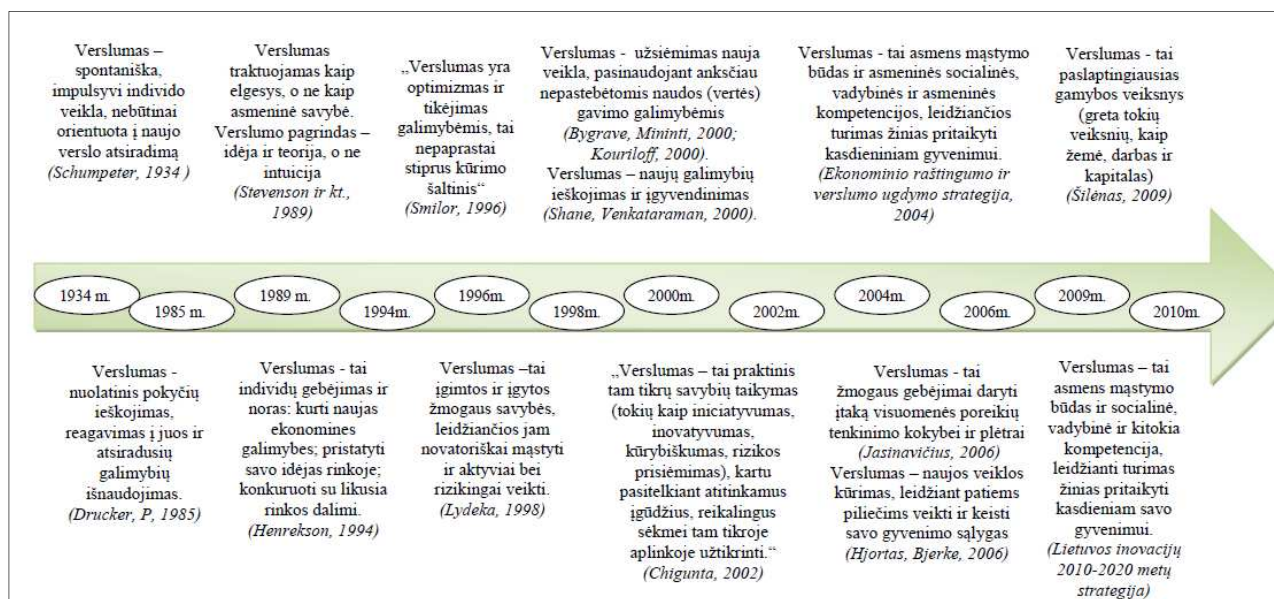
Verslumas – spontaniška, impulsyvi individo veikla, nebūtinai orientuota į naujo verslo atsiradimą (Schumpeter, 1934 )

Verslumas traktuojamas kaip elgesys, o ne kaip asmeninė savybė. Verslumo pagrindas – idėja ir teorija, o ne intuicija (Stevenson ir kt., 1989)

„Verslumas yra optimizmas ir tikėjimas galimybėmis, tai nepaprastai stiprus kūrimo šaltinis“ (Smilor, 1996)

Verslumas - užsiėmimas nauja veikla, pasinaudojant anksčiau nepastebėtomis naudos (vertės) gavimo galimybėmis (Bygrave, Mininti, 2000; Kouriloff, 2000). Verslumas – naujų galimybių ieškojimas ir įgyvendinimas (Shane, Venkataraman, 2000).

Verslumas - tai asmens mąstymo būdas ir asmeninės socialinės, vadybinės ir asmeninės kompetencijos, leidžiančios turimas žinias pritaikyti kasdieniniam gyvenimui. (Ekonominio raštingumo ir verslumo ugdymo strategija, 2004)

Verslumas - tai paslaptingiausias gamybos veiksnys (greta tokių veiksnių, kaip žemė, darbas ir kapitalas) (Šilėnas, 2009)

1934 m.

1985 m.

1989 m.

1994m.

1996m.

1998m.

2000m.

2002m.

2004m.

2006m.

2009m.

2010m.

Verslumas - nuolatinis pokyčių ieškojimas, reagavimas į juos ir atsiradusių galimybių išnaudojimas. (Drucker, P, 1985)

Verslumas - tai individų gebėjimas ir noras: kurti naujas ekonomines galimybes; pristatyti savo idėjas rinkoje; konkuruoti su likusia rinkos dalimi. (Henrekson, 1994)

Verslumas –tai įgimtos ir įgytos žmogaus savybės, leidžiančios jam novatoriškai mąstyti ir aktyviai bei rizikingai veikti. (Lydeka, 1998)

„Verslumas – tai praktinis tam tikrų savybių taikymas (tokių kaip iniciatyvumas, inovatyvumas, kūrybiškumas, rizikos prisiėmimas), kartu pasitelkiant atitinkamus įgūdžius, reikalingus sėkmei tam tikroje aplinkoje užtikrinti.“ (Chigunta, 2002)

Verslumas - tai žmogaus gebėjimai daryti įtaką visuomenės poreikių tenkinimo kokybei ir plėtrai (Jasinavičius, 2006) Verslumas – naujos veiklos kūrimas, leidžiant patiems piliečiams veikti ir keisti savo gyvenimo sąlygas (Hjortas, Bjerke, 2006)

Verslumas – tai asmens mąstymo būdas ir socialinė, vadybinė ir kitokia kompetencija, leidžianti turimas žinias pritaikyti kasdieniam savo gyvenimui. (Lietuvos inovacijų 2010-2020 metų strategija)